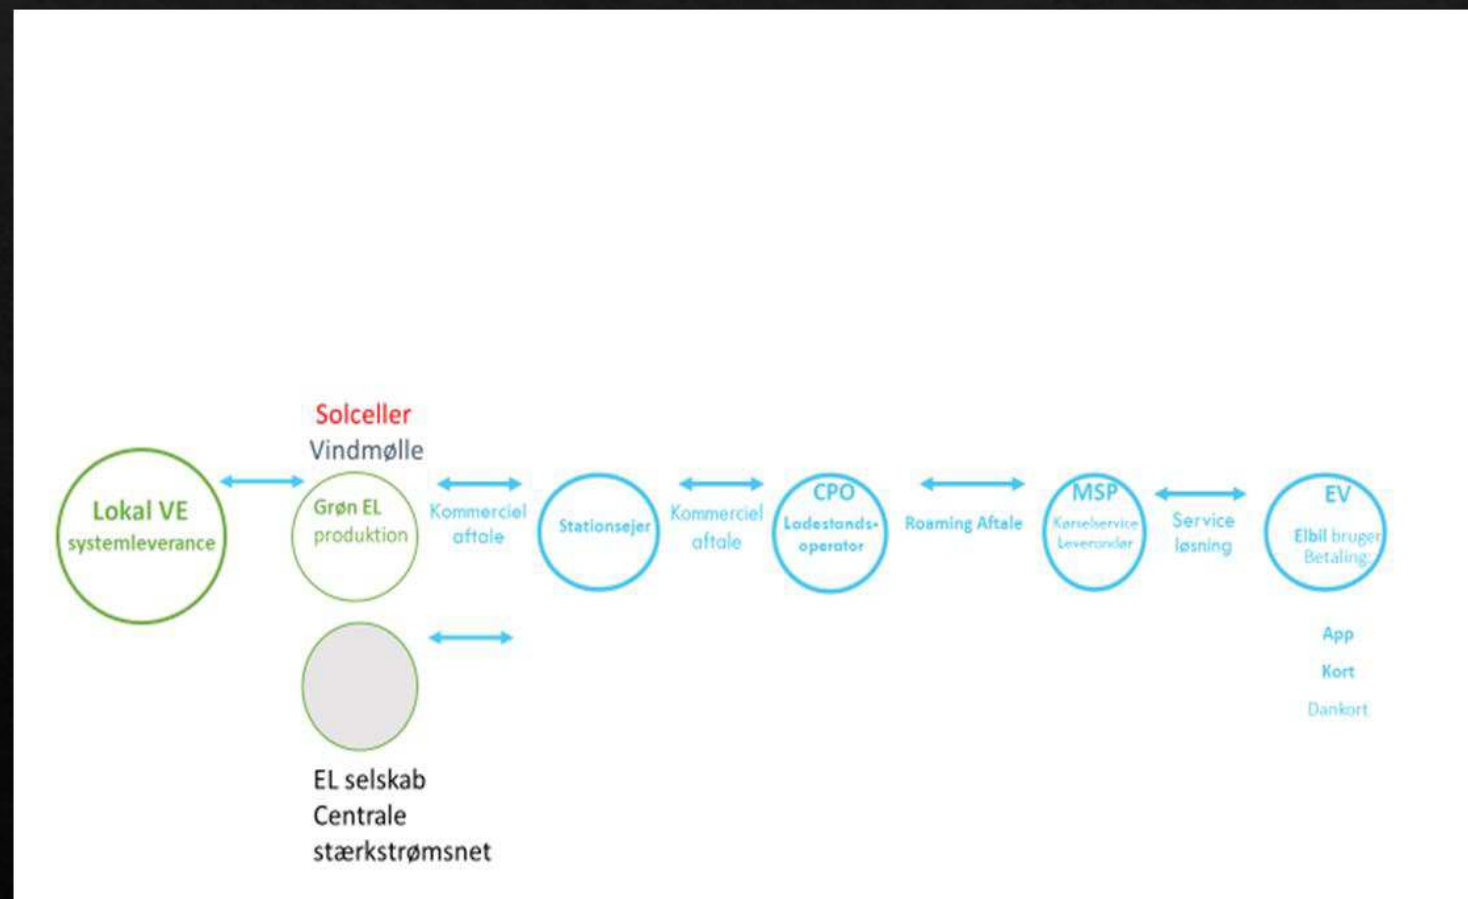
Solceller
Vindmølle

Lokal VE systemleverance

Grøn EL produktion

Kommerciel aftale

Stationsejer

Kommerciel aftale

CPO Ladestands-operator

Roaming Aftale

MSP Kørselservice Leverandør

Service løsning

EV Elbil bruger Betaling:

App
Kort
Dankort

EL selskab
Centrale
stærkstrømsnet